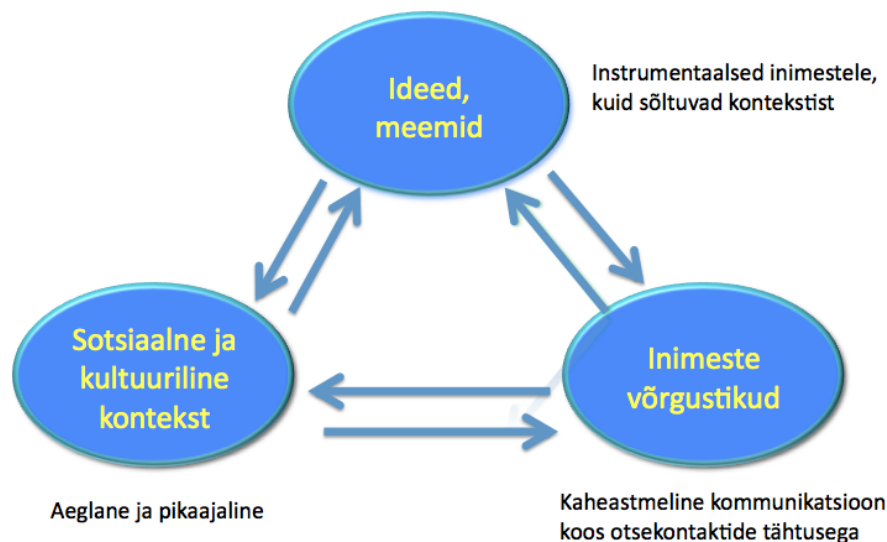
Ideed, meemid

Instrumentaalsed inimestele, kuid sõltuvad kontekstist

Sotsiaalne ja kultuuriline kontekst

Inimeste võrgustikud

Aeglane ja pikaajaline

Kaheastmeline kommunikatsioon koos otsekontaktide tähtsusega